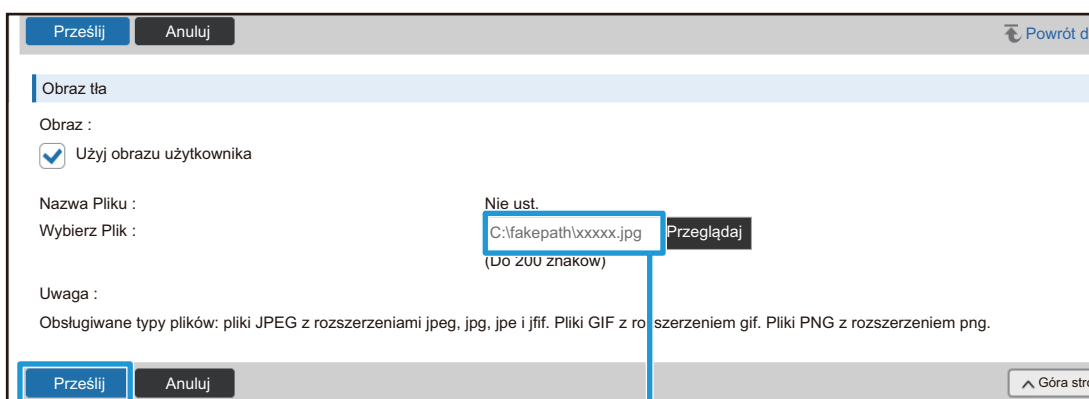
Prześlij Anuluj

Powrót d

Obraz tła

Obraz :

Użyj obrazu użytkownika

Nazwa Pliku : Nie ust.

Wybierz Plik : C:\fakepath\xxxxx.jpg Przeglądaj

(Do 200 znaków)

Uwaga :

Obsługiwane typy plików: pliki JPEG z rozszerzeniami jpeg, jpg, jpe i jfif. Pliki GIF z rozszerzeniem gif. Pliki PNG z rozszerzeniem png.

Prześlij Anuluj

Góra str